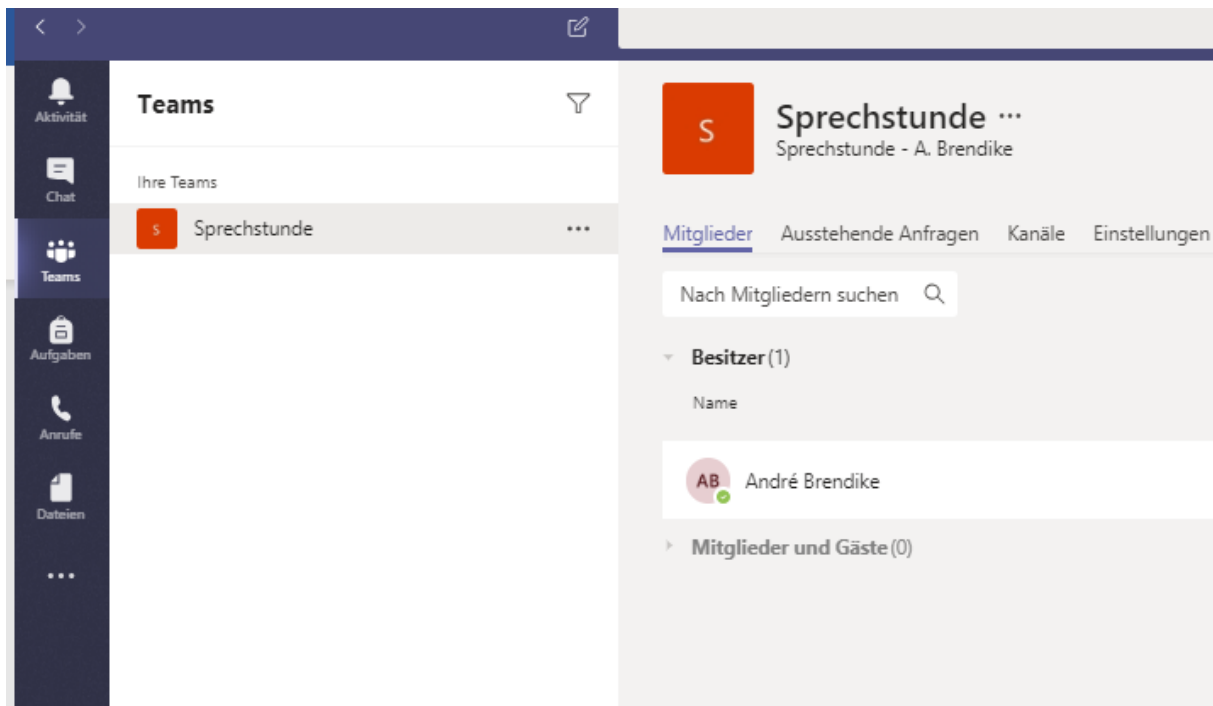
Aktivität

Chat

Teams

Aufgaben

Anrufe

Dateien

...

Teams

Ihre Teams

S Sprechstunde ...

S

Sprechstunde ...

Sprechstunde - A. Brendike

Mitglieder Ausstehende Anfragen Kanäle Einstellungen

Nach Mitgliedern suchen

Besitzer (1)

Name

AB André Brendike

Mitglieder und Gäste (0)